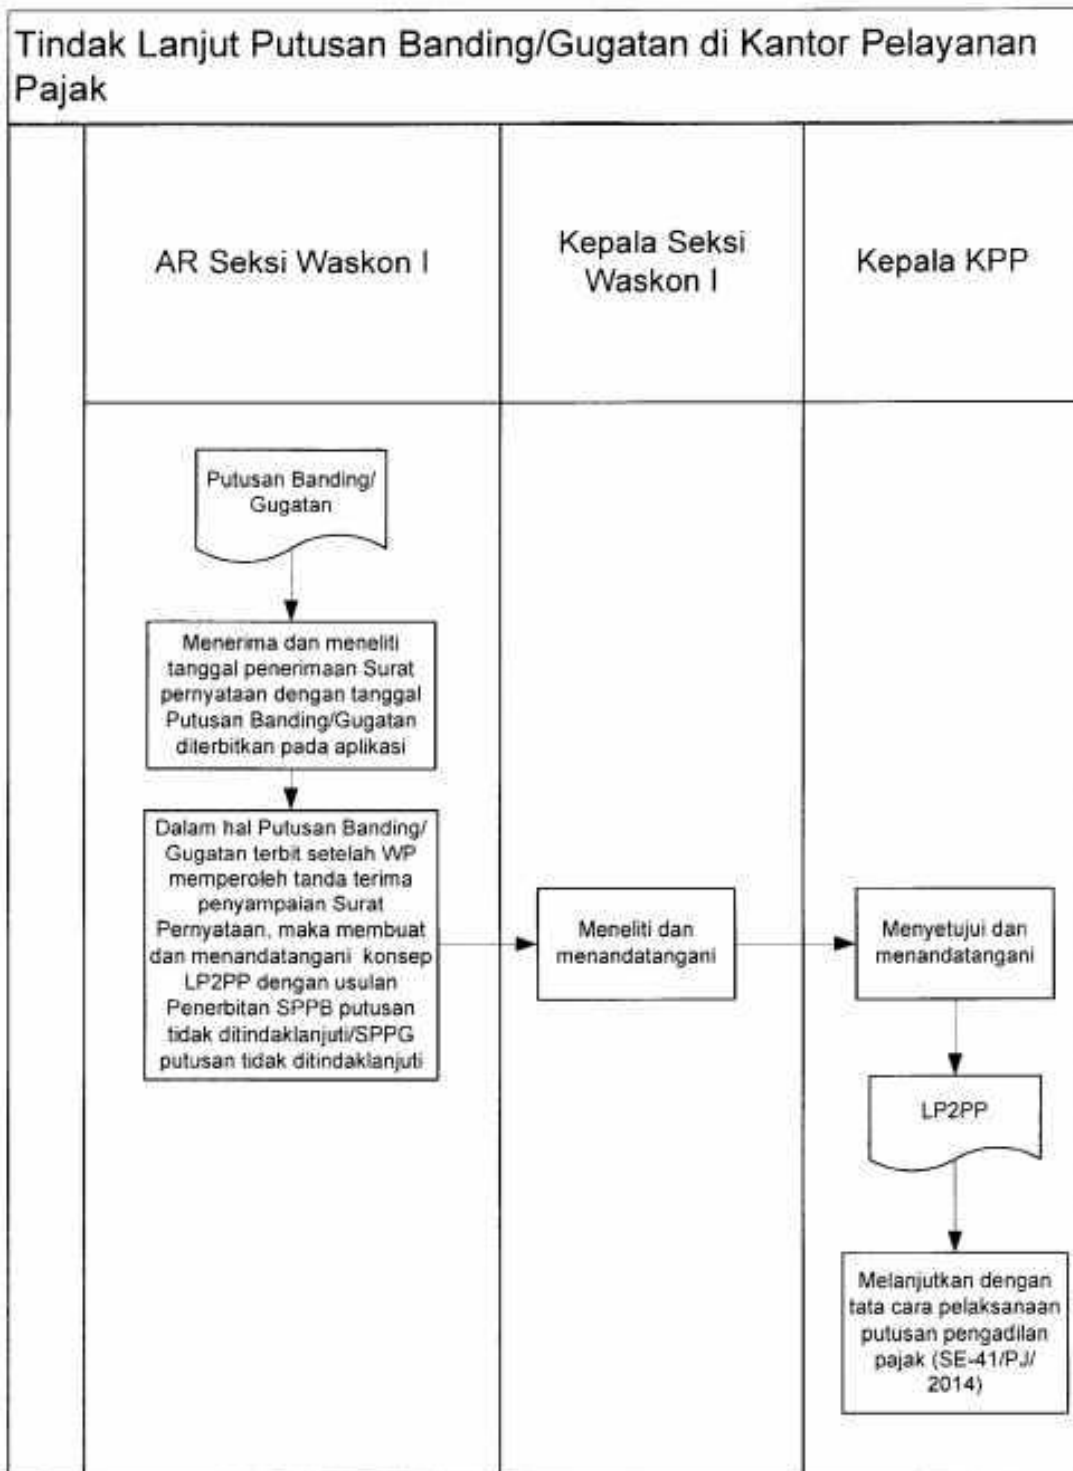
Tindak Lanjut Putusan Banding/Gugatan di Kantor Pelayanan Pajak

AR Seksi Waskon I

Kepala Seksi Waskon I

Kepala KPP

Putusan Banding/ Gugatan

Menerima dan meneliti tanggal penerimaan Surat pernyataan dengan tanggal Putusan Banding/Gugatan diterbitkan pada aplikasi

Dalam hal Putusan Banding/ Gugatan terbit setelah WP memperoleh tanda terima penyampaian Surat Pernyataan, maka membuat dan menandatangani konsep LP2PP dengan usulan Penerbitan SPPB putusan tidak ditindaklanjuti/SPPG putusan tidak ditindaklanjuti

Meneliti dan menandatangani

Menyetujui dan menandatangani

LP2PP

Melanjutkan dengan tata cara pelaksanaan putusan pengadilan pajak (SE-41/PJ/ 2014)